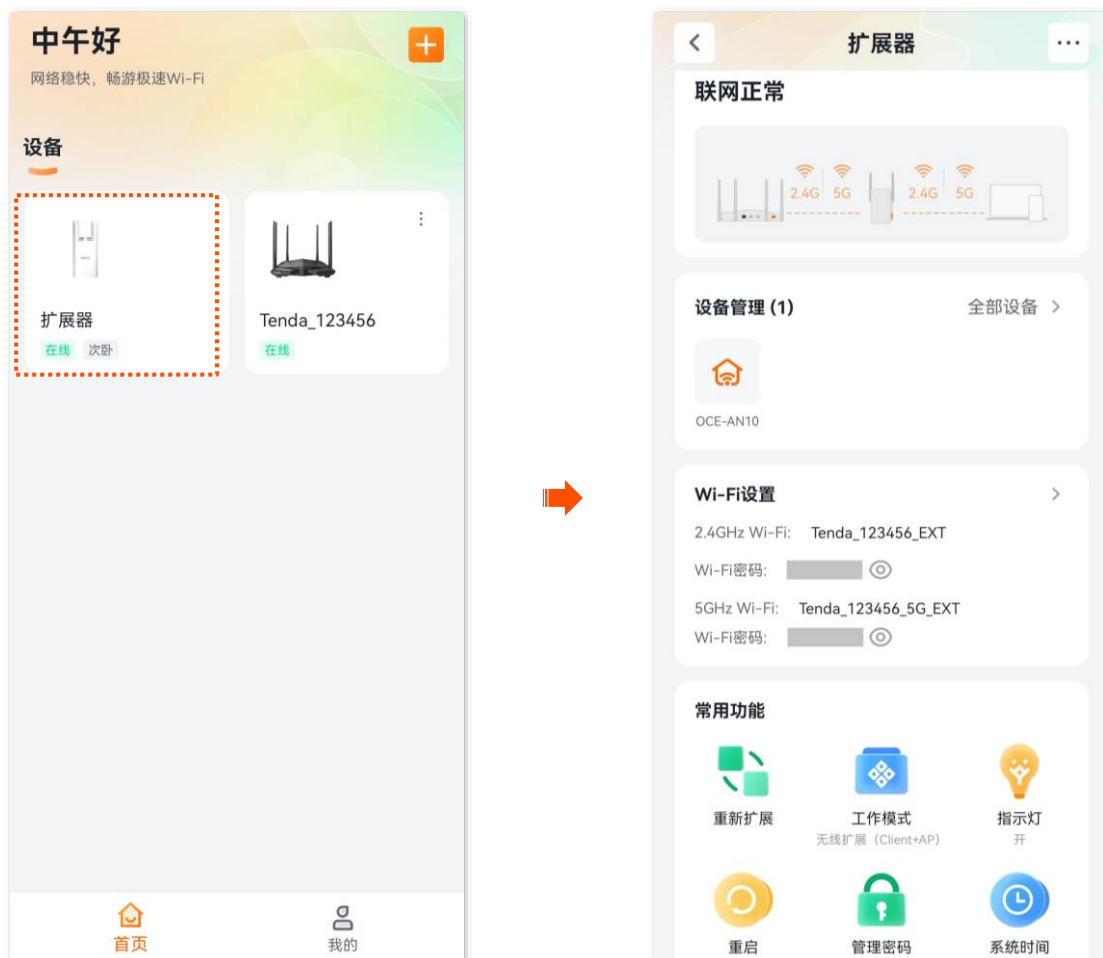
中午好
网络稳快，畅游极速Wi-Fi

设备

扩展器
在线 次卧

Tenda_123456
在线

首页 我的

扩展器

联网正常

2.4G 5G 2.4G 5G

设备管理 (1)
全部设备 >

OCE-AN10

Wi-Fi设置 >
2.4GHz Wi-Fi: Tenda_123456_EXT
Wi-Fi密码:
5GHz Wi-Fi: Tenda_123456_5G_EXT
Wi-Fi密码:

常用功能

重新扩展
工作模式
无线扩展（Client+AP）
指示灯
开
重启
管理密码
系统时间